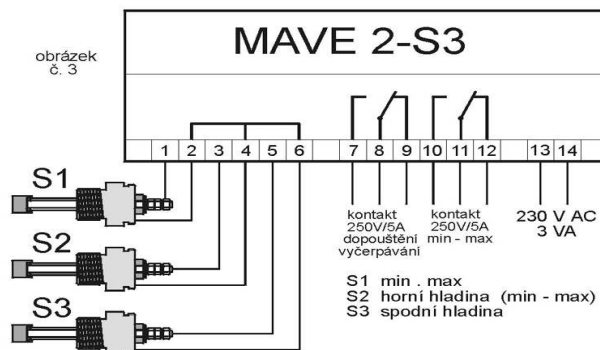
obrázek
č. 3

MAVE 2-S3

1 2 3 4 5 6

7 8 9 10 11 12

13 14

S1

S2

S3

kontakt
250V/5A
dopouštění
vyčerpávání

kontakt
250V/5A
min - max

230 V AC
3 VA

S1 min . max
S2 horní hladina (min - max)
S3 spodní hladina